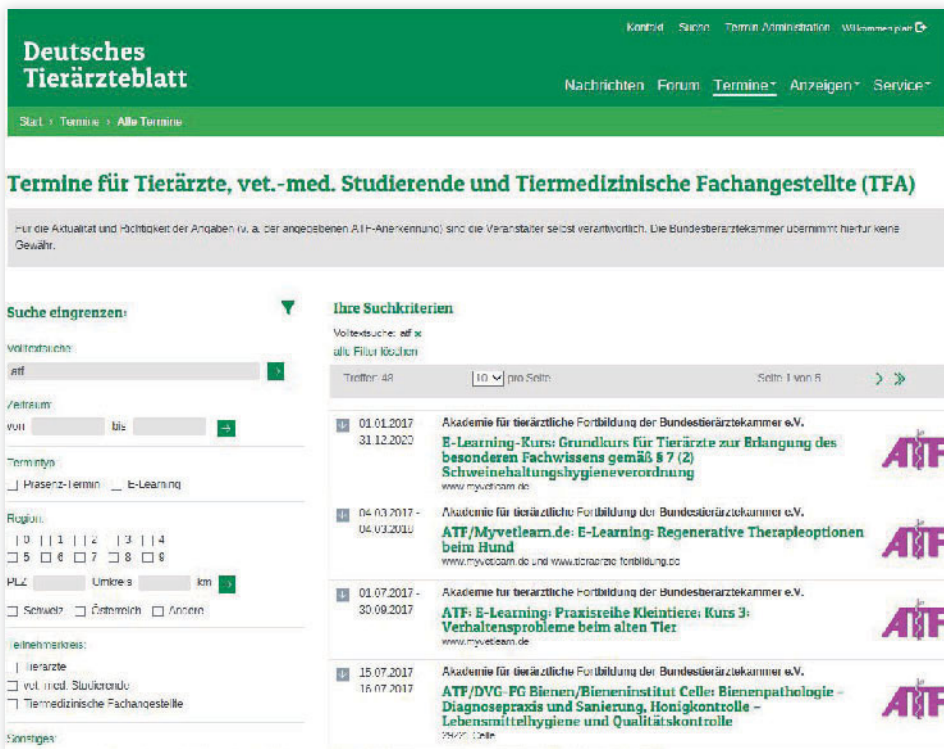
Deutsches Tierärzteblatt

Kontakt Suche Termin Administration Willkommen pat

Nachrichten Forum Termine Anzeigen Service

Start › Termine › Alle Termine

Termine für Tierärzte, vet.-med. Studierende und Tiermedizinische Fachangestellte (TFA)

Für die Aktualität und Richtigkeit der Angaben (v. a. der angegebenen ATF-Anerkennung) sind die Veranstalter selbst verantwortlich. Die Bundestierärztekammer übernimmt hierfür keine Gewähr.

Suche eingrenzen:

Volltextsuche

atf

Zeitraum

von bis

Termintyp

Präsenz-Termin E-Learning

Region:

0 1 2 3 4
5 6 7 8 9

PLZ Umkreis km

Schweiz Österreich Andere

Teilnehmerkreis:

Tierärzte
vet.-med. Studierende
Tiermedizinische Fachangestellte

Sonstiges:

Ihre Suchkriterien

Volltextsuche: atf ×
alle Filter löschen

Treffer: 48 | 10 pro Seite | Seite 1 von 5

01.01.2017 31.12.2020
Akademie für tierärztliche Fortbildung der Bundestierärztekammer e.V.
E-Learning-Kurs: Grundkurs für Tierärzte zur Erlangung des besonderen Fachwissens gemäß § 7 (2) Schweinehaltungshygieneverordnung
www.myvetlearn.de

04.03.2017 - 04.03.2018
Akademie für tierärztliche Fortbildung der Bundestierärztekammer e.V.
ATF/Myvetlearn.de: E-Learning: Regenerative Therapieoptionen beim Hund
www.myvetlearn.de und www.tieraerzte-fortbildung.de

01.07.2017 - 30.09.2017
Akademie für tierärztliche Fortbildung der Bundestierärztekammer e.V.
ATF: E-Learning: Praxisreihe Kleintiere: Kurs 3: Verhaltensprobleme beim alten Tier
www.myvetlearn.de

15.07.2017 16.07.2017
Akademie für tierärztliche Fortbildung der Bundestierärztekammer e.V.
ATF/DVG-FG Bienen/Bieneninstitut Celle: Bienenpathologie – Diagnosepraxis und Sanierung, Honigkontrolle – Lebensmittelhygiene und Qualitätskontrolle
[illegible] Celle

ATF
ATF
ATF
ATF